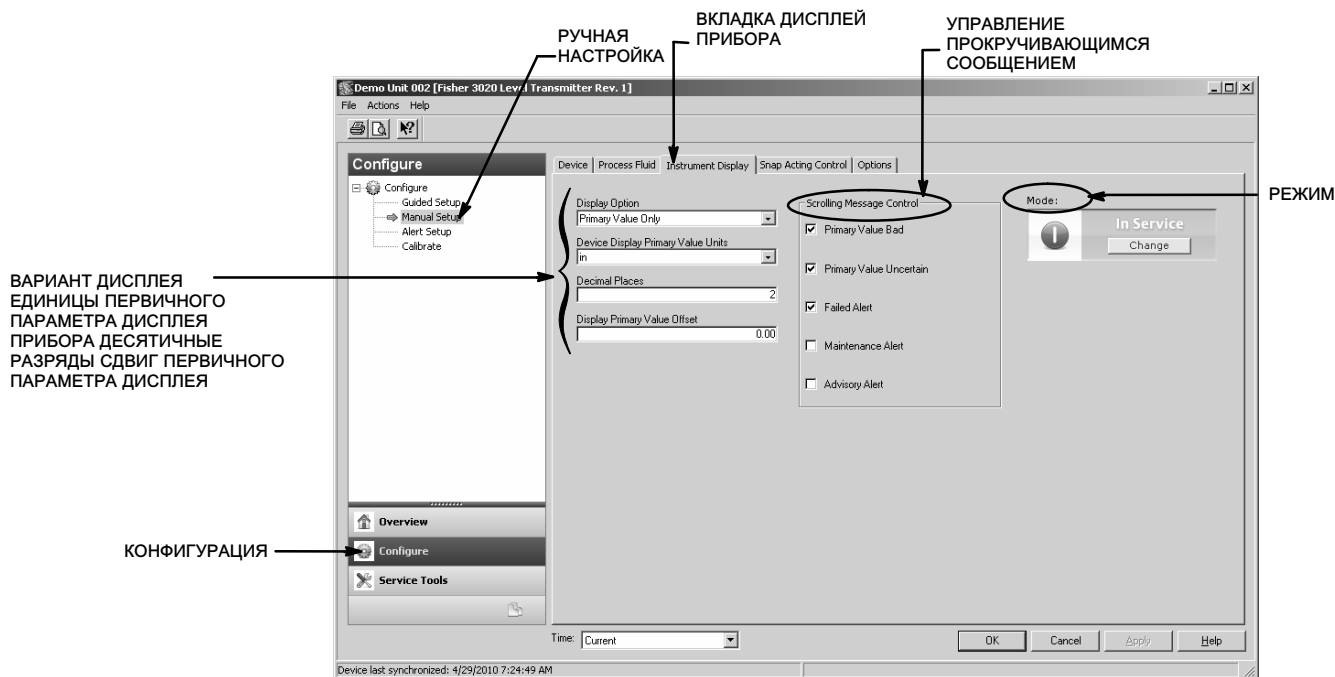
РУЧНАЯ НАСТРОЙКА

ВКЛАДКА ДИСПЛЕЙ ПРИБОРА

УПРАВЛЕНИЕ ПРОКРУЧИВАЮЩИМСЯ СООБЩЕНИЕМ

Demo Unit 002 [Fisher 3020 Level Transmitter Rev. 1]

File Actions Help

Configure

Configure
Guided Setup
Manual Setup
Alert Setup
Calibrate

Device | Process Fluid | Instrument Display | Snap Acting Control | Options

Display Option
Primary Value Only

Device Display Primary Value Units
in

Decimal Places
2

Display Primary Value Offset
0.00

Scrolling Message Control
☑ Primary Value Bad
☑ Primary Value Uncertain
☑ Failed Alert
☐ Maintenance Alert
☐ Advisory Alert

Mode:
In Service
Change

РЕЖИМ

ВАРИАНТ ДИСПЛЕЯ ЕДИНИЦЫ ПЕРВИЧНОГО ПАРАМЕТРА ДИСПЛЕЯ ПРИБОРА ДЕСЯТИЧНЫЕ РАЗРЯДЫ СДВИГ ПЕРВИЧНОГО ПАРАМЕТРА ДИСПЛЕЯ

Overview
Configure
Service Tools

КОНФИГУРАЦИЯ

Time: Current

OK Cancel Apply Help

Device last synchronized: 4/29/2010 7:24:49 AM